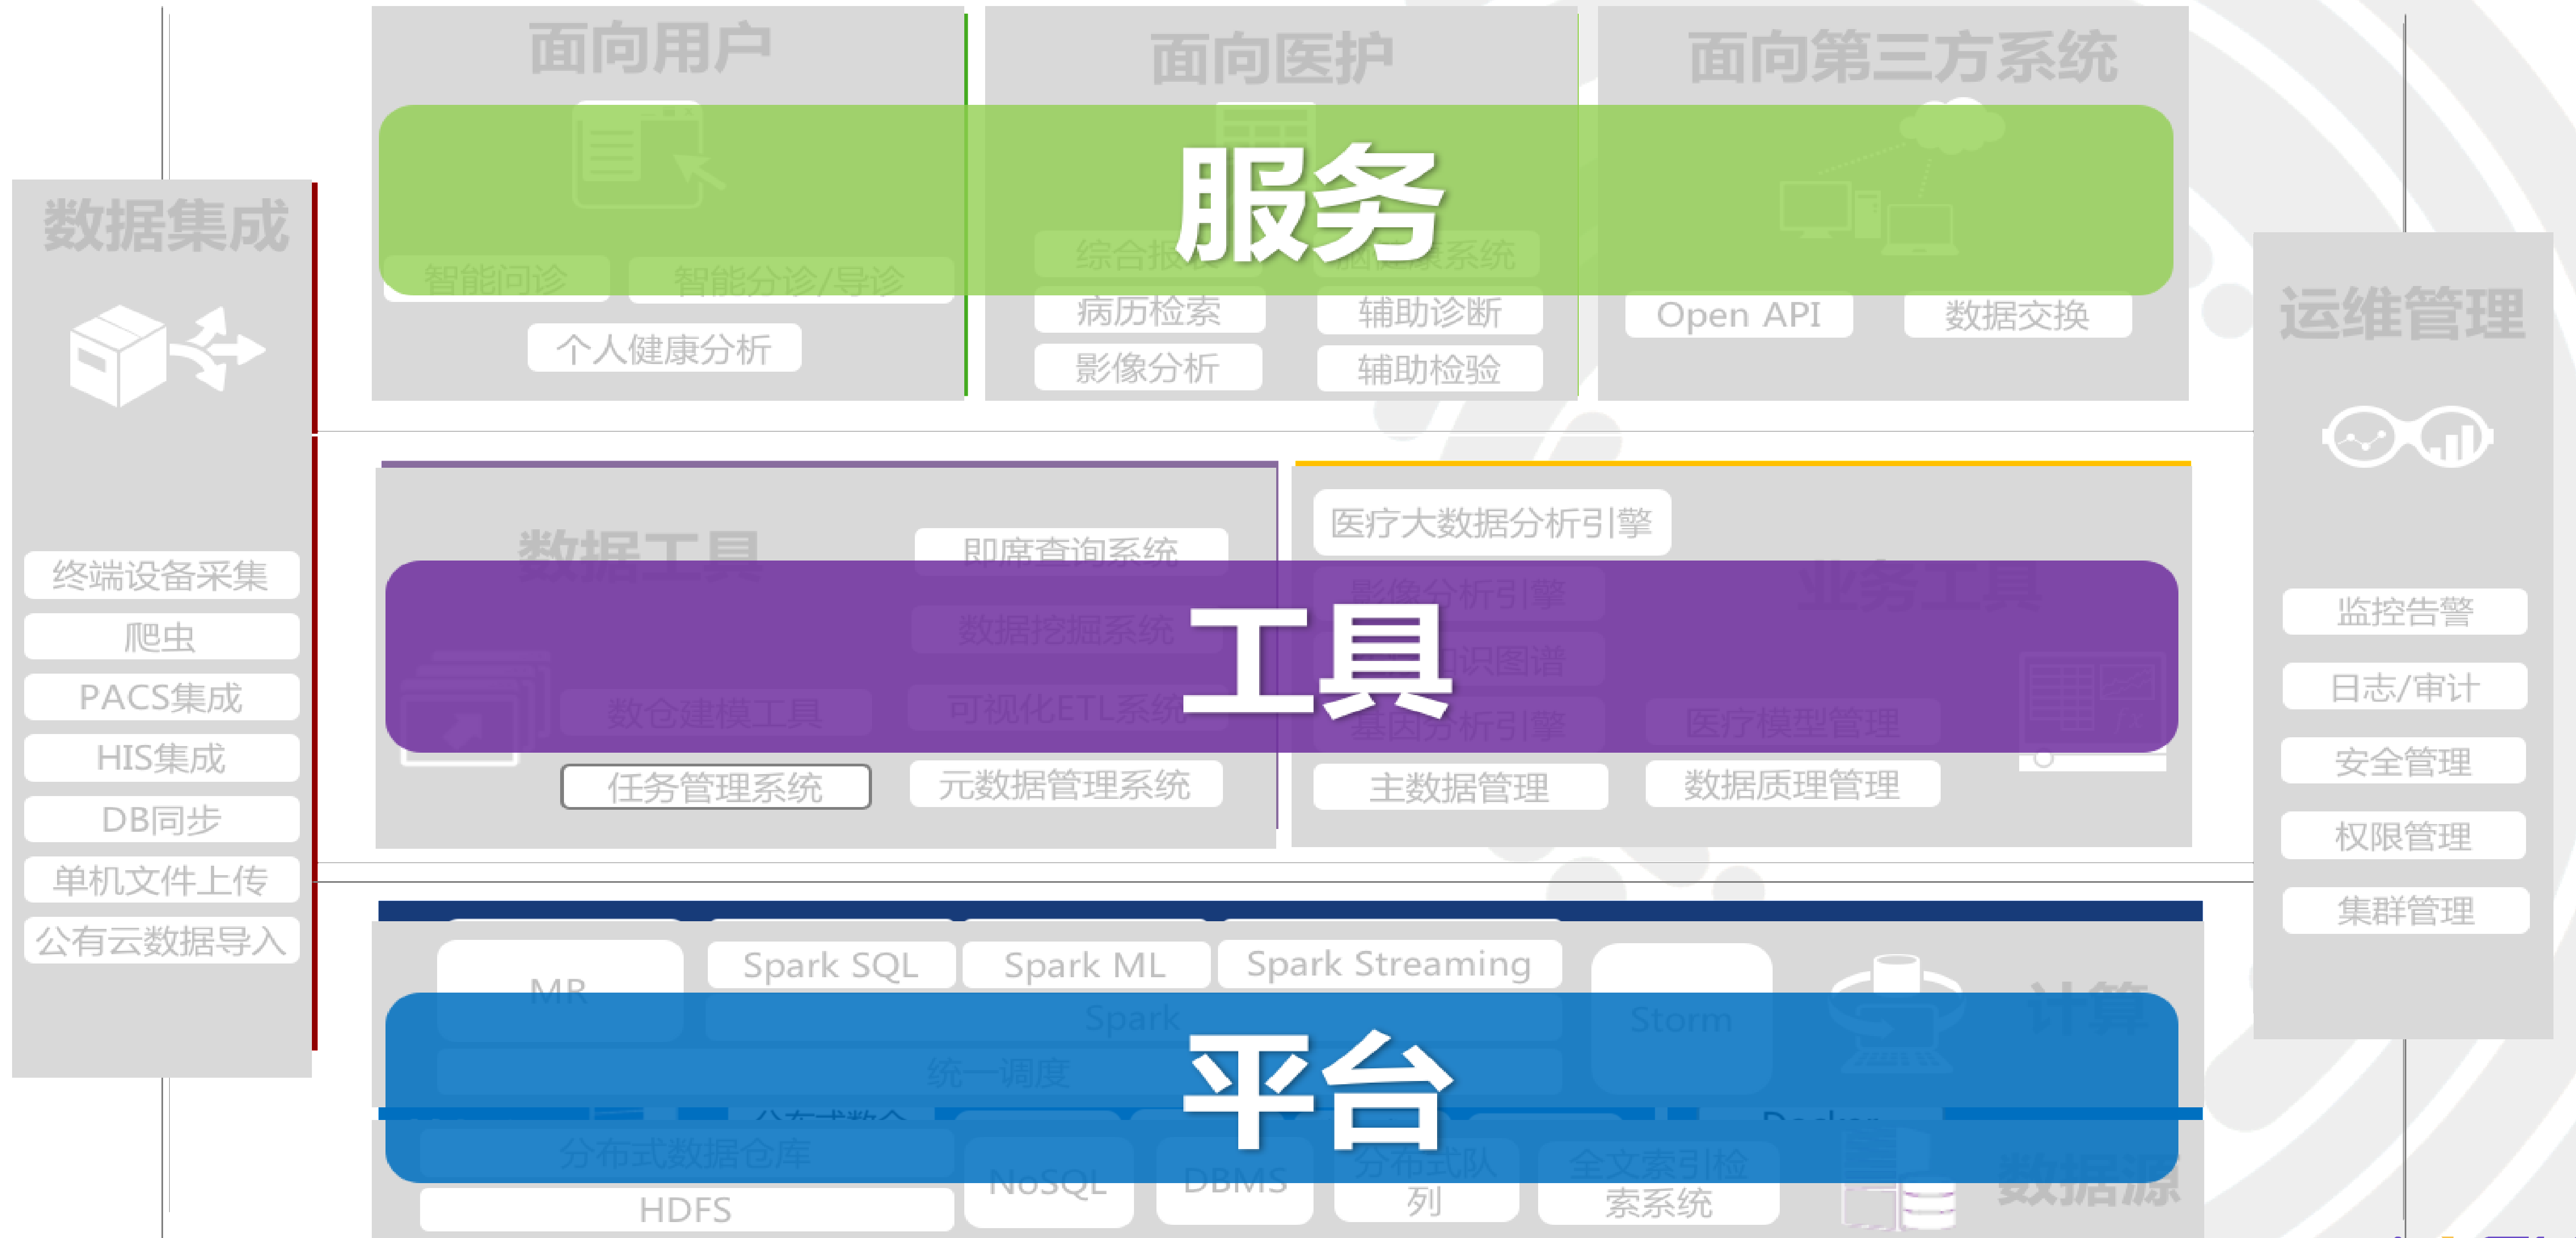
面向用户

面向医护

面向第三方系统

服务

智能问诊

智能分诊/导诊

个人健康分析

综合报

慢病健康系统

病历检索

辅助诊断

影像分析

辅助检验

Open API

数据交换

数据集成

终端设备采集

爬虫

PACS集成

HIS集成

DB同步

单机文件上传

公有云数据导入

运维管理

监控告警

日志/审计

安全管理

权限管理

集群管理

数据工具

即席查询系统

数据挖掘系统

数仓建模工具

可视化ETL系统

任务管理系统

元数据管理系统

工具

医疗大数据分析引擎

影像分析引擎

知识图谱

基因分析引擎

医疗模型管理

业务工具

主数据管理

数据质理管理

MR

Spark SQL

Spark ML

Spark Streaming

Spark

Storm

计算

统一调度

平台

分布式数仓

Docker

分布式数据仓库

NoSQL

DBMS

分布式队列

全文索引检索系统

HDFS

数据源